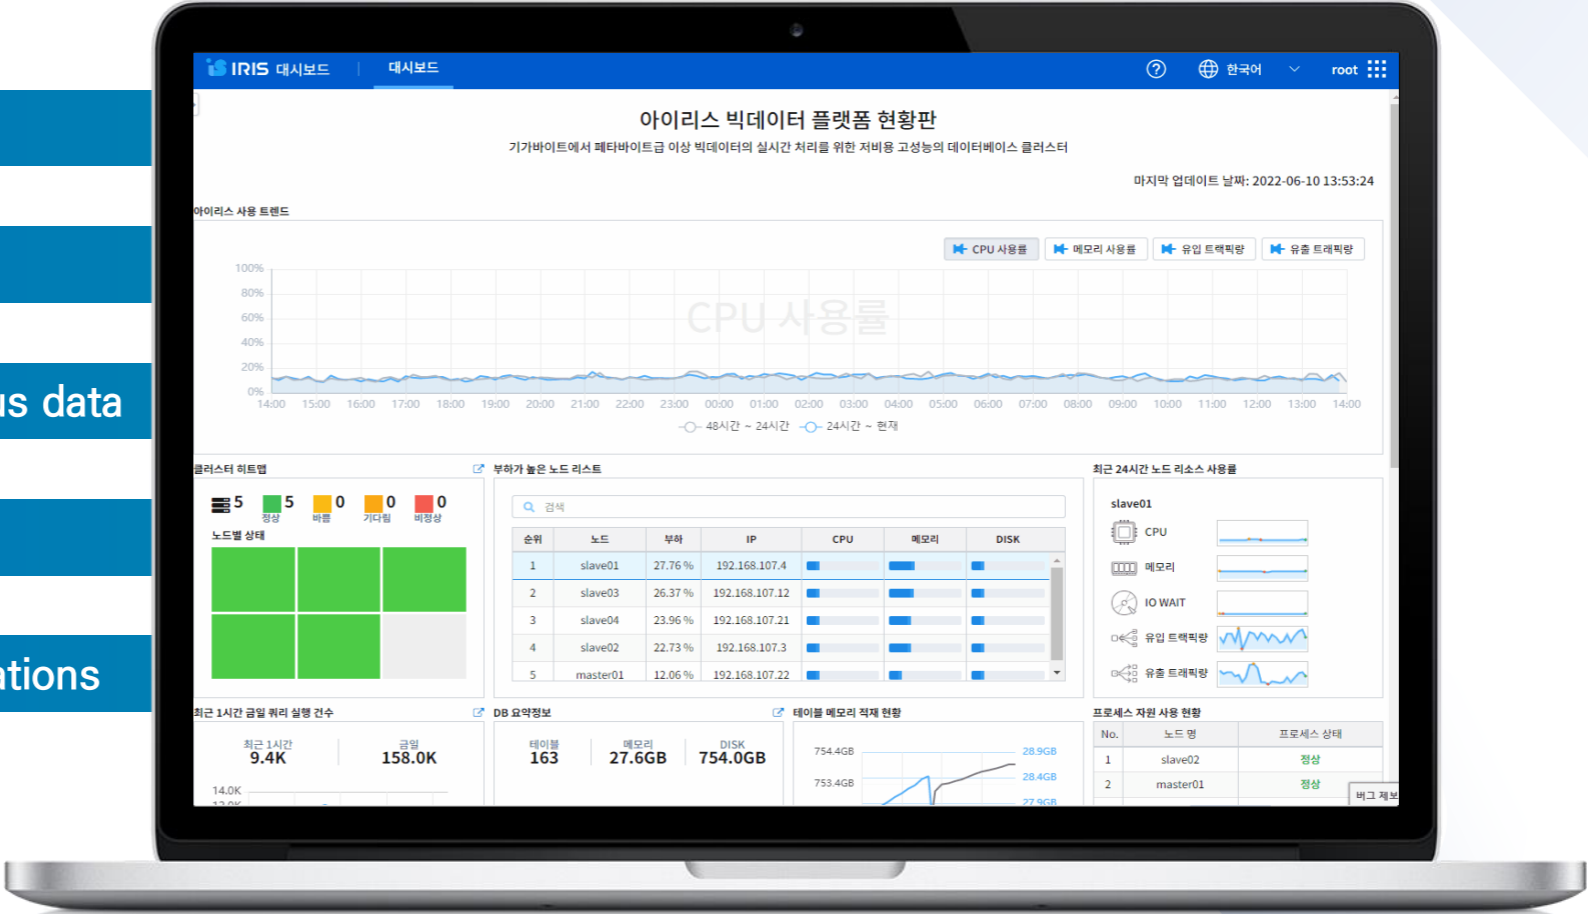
us data

ations

IRIS 대시보드 | 대시보드

한국어 root

아이리스 빅데이터 플랫폼 현황판

기가바이트에서 페타바이트급 이상 빅데이터의 실시간 처리를 위한 저비용 고성능의 데이터베이스 클러스터

마지막 업데이트 날짜: 2022-06-10 13:53:24

아이리스 사용 트렌드

CPU 사용률 | 메모리 사용률 | 유입 트래픽량 | 유출 트래픽량

CPU 사용률

100%
80%
60%
40%
20%
0%

14:00 15:00 16:00 17:00 18:00 19:00 20:00 21:00 22:00 23:00 00:00 01:00 02:00 03:00 04:00 05:00 06:00 07:00 08:00 09:00 10:00 11:00 12:00 13:00 14:00

48시간 ~ 24시간 | 24시간 ~ 현재

클러스터 히트맵

5 | 5 정상 | 0 바쁨 | 0 기다림 | 0 비정상

노드별 상태

부하가 높은 노드 리스트

검색

| 순위 | 노드 | 부하 | IP | CPU | 메모리 | DISK |
|---|---|---|---|---|---|---|
| 1 | slave01 | 27.76 % | 192.168.107.4 | | | |
| 2 | slave03 | 26.37 % | 192.168.107.12 | | | |
| 3 | slave04 | 23.96 % | 192.168.107.21 | | | |
| 4 | slave02 | 22.73 % | 192.168.107.3 | | | |
| 5 | master01 | 12.06 % | 192.168.107.22 | | | |

최근 24시간 노드 리소스 사용률

slave01
CPU
메모리
IO WAIT
유입 트래픽량
유출 트래픽량

최근 1시간 금일 쿼리 실행 건수

최근 1시간 9.4K | 금일 158.0K

14.0K

DB 요약정보

테이블 163 | 메모리 27.6GB | DISK 754.0GB

테이블 메모리 적재 현황

754.4GB
753.4GB
28.9GB
28.4GB
27.9GB

프로세스 자원 사용 현황

| No. | 노드 명 | 프로세스 상태 |
|---|---|---|
| 1 | slave02 | 정상 |
| 2 | master01 | 정상 |

버그 제보